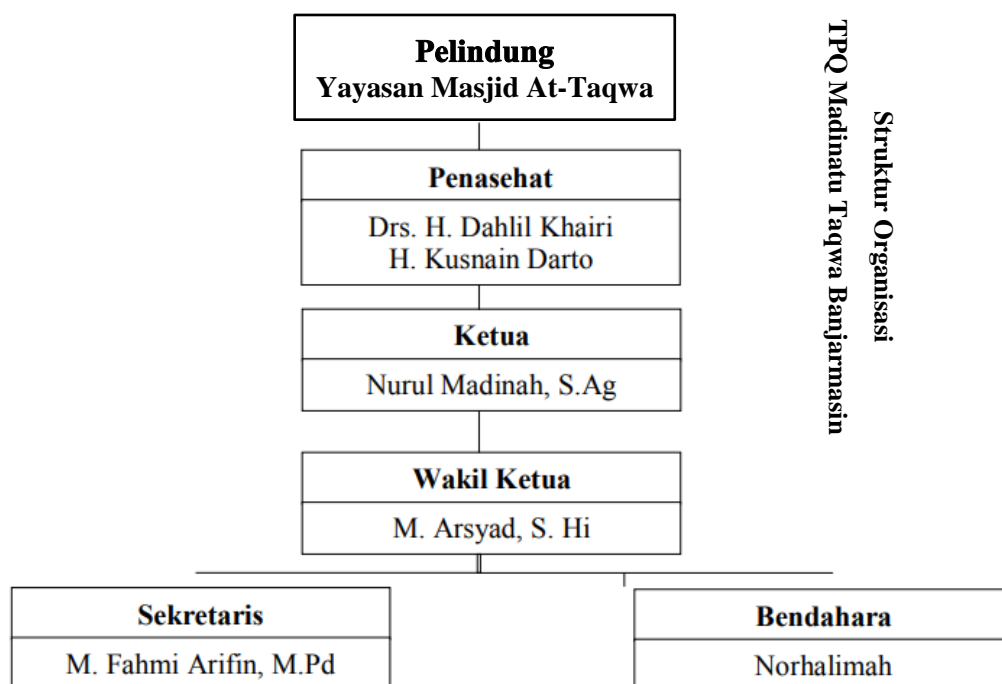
Struktur Organisasi
TPQ Madinatu Taqwa Banjarmasin

Pelindung
Yayasan Masjid At-Taqwa

Penasehat
Drs. H. Dahlil Khairi
H. Kusnain Darto

Ketua
Nurul Madinah, S.Ag

Wakil Ketua
M. Arsyad, S. Hi

Sekretaris
M. Fahmi Arifin, M.Pd

Bendahara
Norhalimah